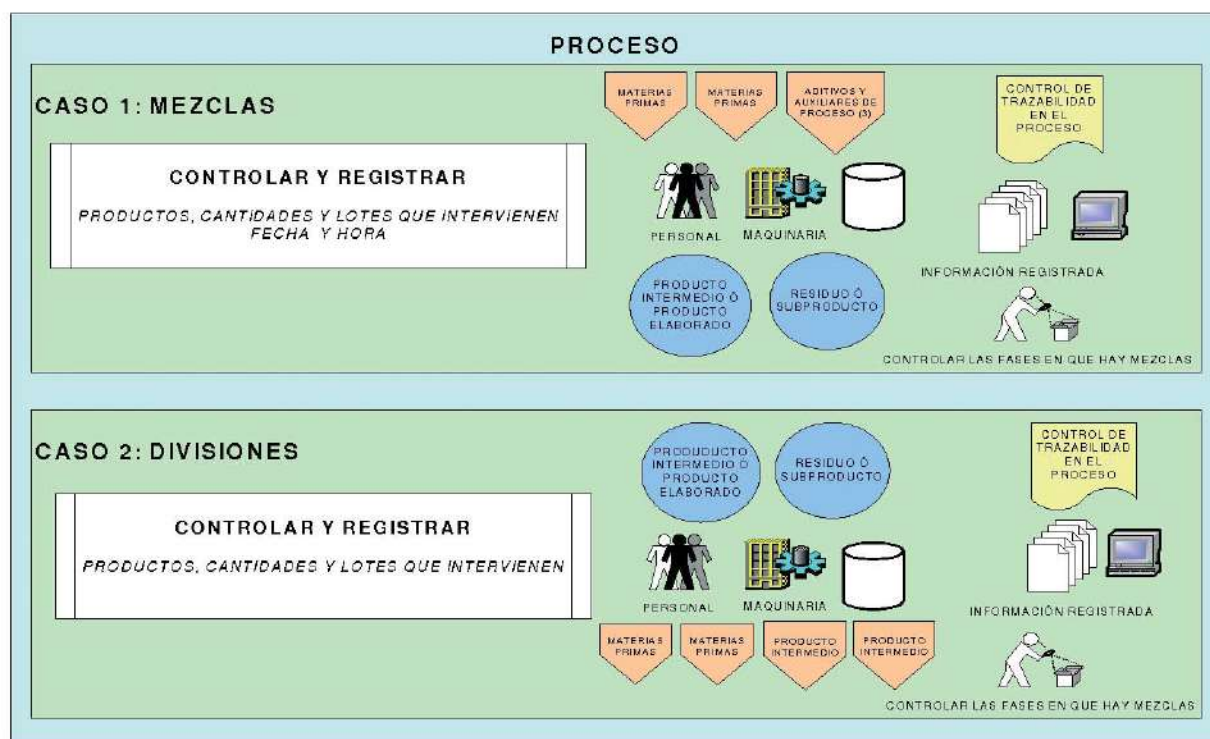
PROCESO

CASO 1: MEZCLAS

MATERIAS PRIMAS

MATERIAS PRIMAS

ADITIVOS Y AUXILIARES DE PROCESO (3)

CONTROL DE TRAZABILIDAD EN EL PROCESO

CONTROLAR Y REGISTRAR

PRODUCTOS, CANTIDADES Y LOTES QUE INTERVIENEN FECHA Y HORA

PERSONAL

MAQUINARIA

INFORMACIÓN REGISTRADA

PRODUCTO INTERMEDIO Ó PRODUCTO ELABORADO

RESIDUO Ó SUBPRODUCTO

CONTROLAR LAS FASES EN QUE HAY MEZCLAS

CASO 2: DIVISIONES

PRODUDUCTO INTERMEDIO Ó PRODUCTO ELABORADO

RESIDUO Ó SUBPRODUCTO

CONTROL DE TRAZABILIDAD EN EL PROCESO

CONTROLAR Y REGISTRAR

PRODUCTOS, CANTIDADES Y LOTES QUE INTERVIENEN

PERSONAL

MAQUINARIA

INFORMACIÓN REGISTRADA

MATERIAS PRIMAS

MATERIAS PRIMAS

PRODUCTO INTERMEDIO

PRODUCTO INTERMEDIO

CONTROLAR LAS FASES EN QUE HAY MEZCLAS